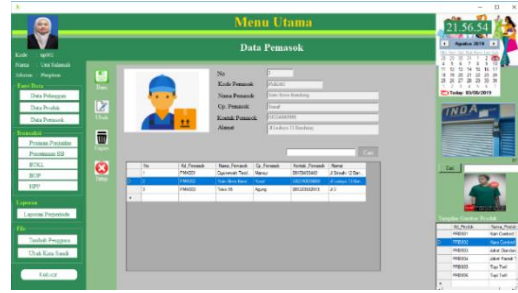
Menu Utama

Data Pemasok

Kode : sp01
Nama : Uni Salamah
Akses : Pimpinan

Data Pelanggan
Data Produk
Data Pemasok

Pesanan Penjualan
Penerimaan BB
BTKL
BOP
HPP

Laporan
Laporan Penjualan

File
Tambah Pengguna
Ubah Kata Sandi

Log out

Baru
Ubah
Hapus
Batal

No
Kode Pemasok
Nama Pemasok
Cp. Pemasok
Kontak Pemasok
Alamat

Cari

| No | Kd_Pemasok | Nama_Pemasok | Cp_Pemasok | Kontak_Pemasok | Alamat |
|---|---|---|---|---|---|
| 1 | PM001 | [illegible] | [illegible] | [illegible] | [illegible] |
| 2 | PM002 | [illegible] | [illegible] | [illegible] | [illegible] |
| 3 | PM003 | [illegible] | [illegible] | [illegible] | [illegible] |

21:56:54

Agustus 2019

Today: 05/08/2019

Cari

| No_Produk | Nama_Produk |
|---|---|
| PRB001 | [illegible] |
| PRB002 | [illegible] |
| PRB003 | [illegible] |
| PRB004 | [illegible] |
| PRB005 | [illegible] |
| PRB006 | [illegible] |